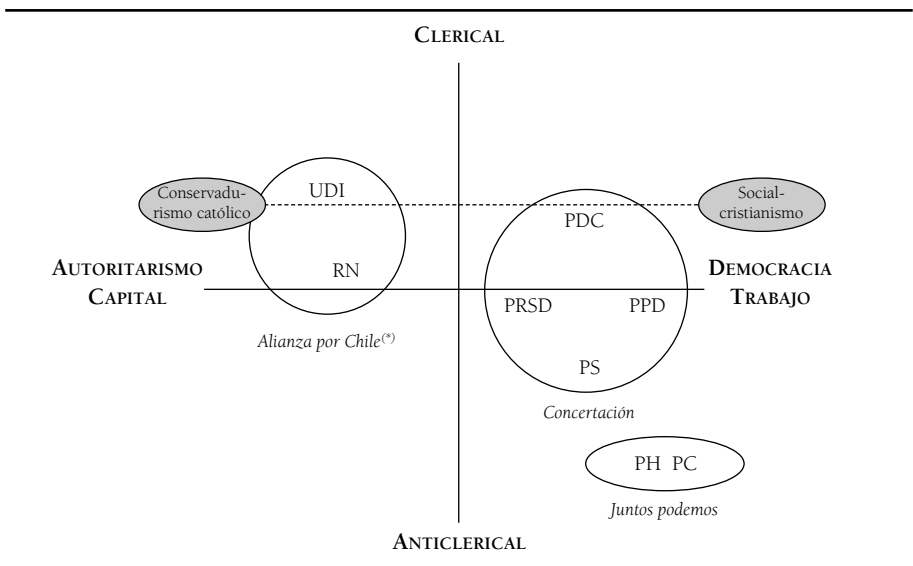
CLERICAL

Conservadurismo católico

UDI

Socialcristianismo

PDC

AUTORITARISMO
CAPITAL

RN

DEMOCRACIA
TRABAJO

PRSD

PPD

Alianza por Chile$^{(*)}$

PS

Concertación

PH PC

Juntos podemos

ANTICLERICAL